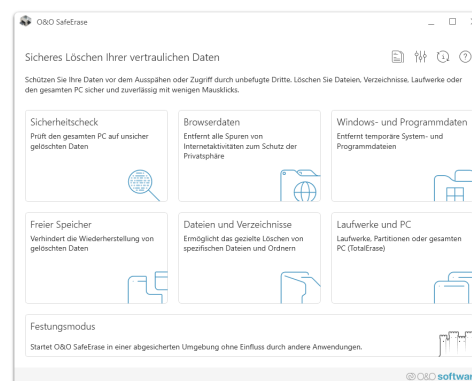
O&O SafeErase

Sicheres Löschen Ihrer vertraulichen Daten

Schützen Sie Ihre Daten vor dem Ausspähen oder Zugriff durch unbefugte Dritte. Löschen Sie Dateien, Verzeichnisse, Laufwerke oder den gesamten PC sicher und zuverlässig mit wenigen Mausklicks.

Sicherheitscheck
Prüft den gesamten PC auf unsicher gelöschten Daten

Browserdaten
Entfernt alle Spuren von Internetaktivitäten zum Schutz der Privatsphäre

Windows- und Programmdaten
Entfernt temporäre System- und Programmdateien

Freier Speicher
Verhindert die Wiederherstellung von gelöschten Daten

Dateien und Verzeichnisse
Ermöglicht das gezielte Löschen von spezifischen Dateien und Ordnern

Laufwerke und PC
Laufwerke, Partitionen oder gesamten PC (TotalErase)

Festungsmodus
Startet O&O SafeErase in einer abgesicherten Umgebung ohne Einfluss durch andere Anwendungen.

O&O softwar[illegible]